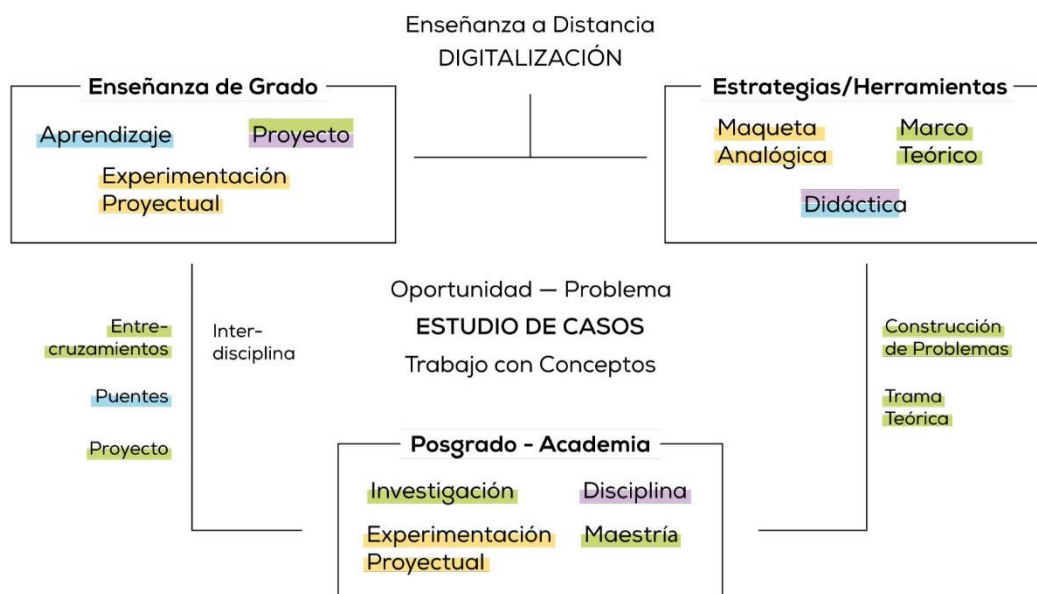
Enseñanza a Distancia
DIGITALIZACIÓN

Enseñanza de Grado

Aprendizaje
Proyecto
Experimentación Proyectual

Estrategias/Herramientas

Maqueta Analógica
Marco Teórico
Didáctica

Oportunidad — Problema
ESTUDIO DE CASOS
Trabajo con Conceptos

Entrecruzamientos

Puentes

Proyecto

Interdisciplina

Construcción de Problemas

Trama Teórica

Posgrado - Academia

Investigación
Disciplina
Experimentación Proyectual
Maestría